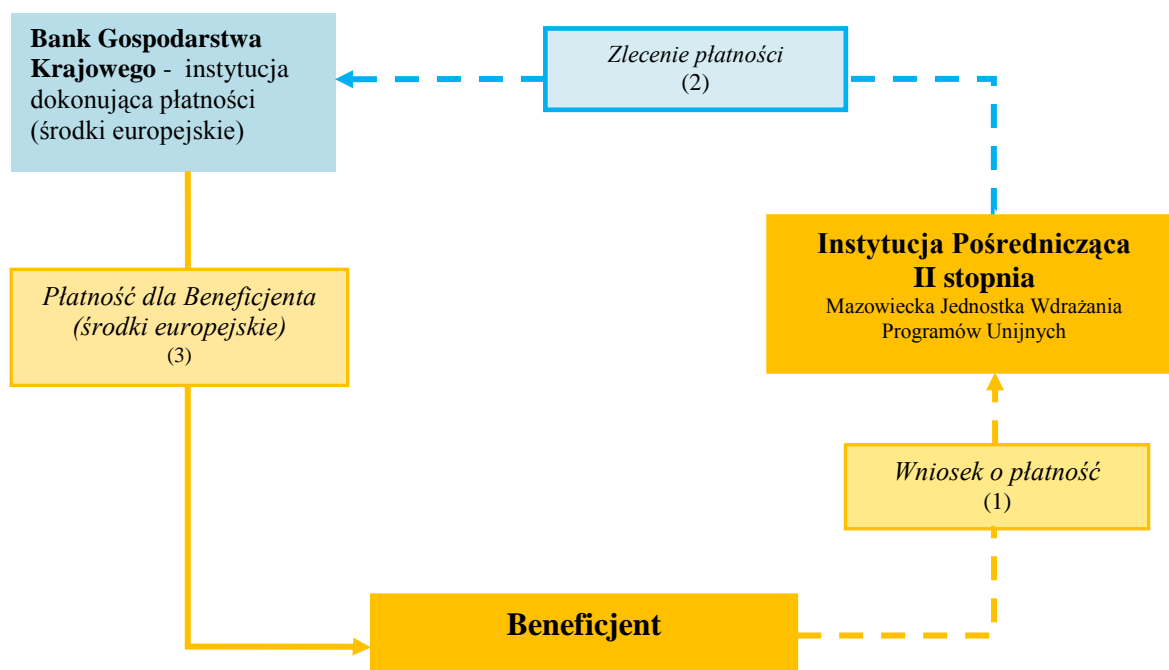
Bank Gospodarstwa Krajowego - instytucja dokonująca płatności (środki europejskie)

Zlecenie płatności
(2)

Płatność dla Beneficjenta (środki europejskie)
(3)

Instytucja Pośrednicząca II stopnia
Mazowiecka Jednostka Wdrażania Programów Unijnych

Wniosek o płatność
(1)

Beneficjent